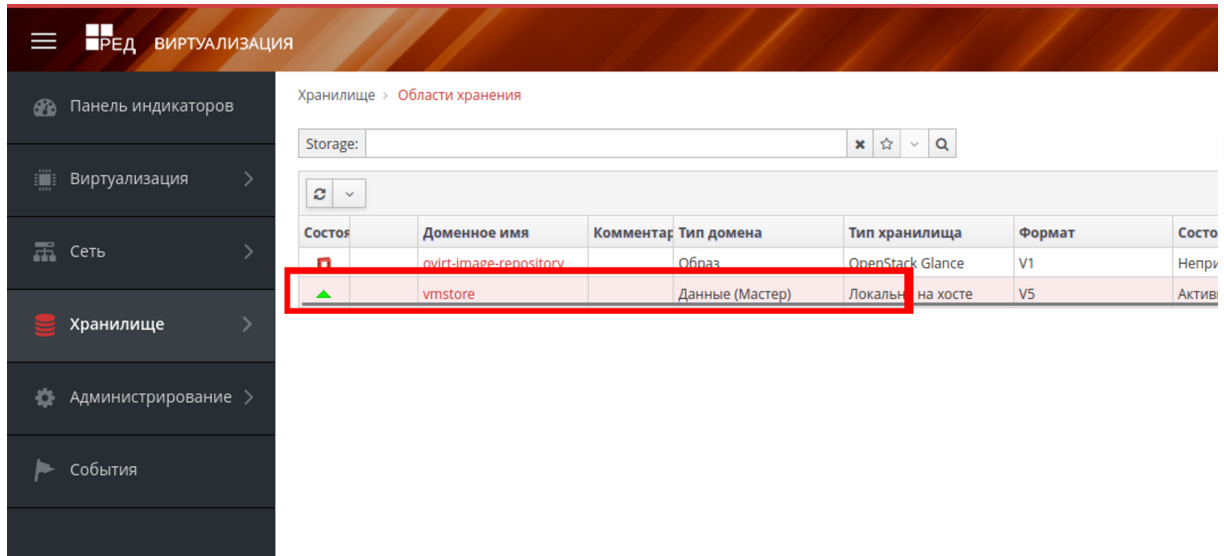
РЕД ВИРТУАЛИЗАЦИЯ

Панель индикаторов

Виртуализация

Сеть

Хранилище

Администрирование

События

Хранилище > Области хранения

Storage:

| Состоя | | Доменное имя | Комментар | Тип домена | Тип хранилища | Формат | Состо |
|---|---|---|---|---|---|---|---|
| | | ovirt-image-repository | | Образ | OpenStack Glance | V1 | Непри |
| | | vmstore | | Данные (Мастер) | Локальн на хосте | V5 | Актив |